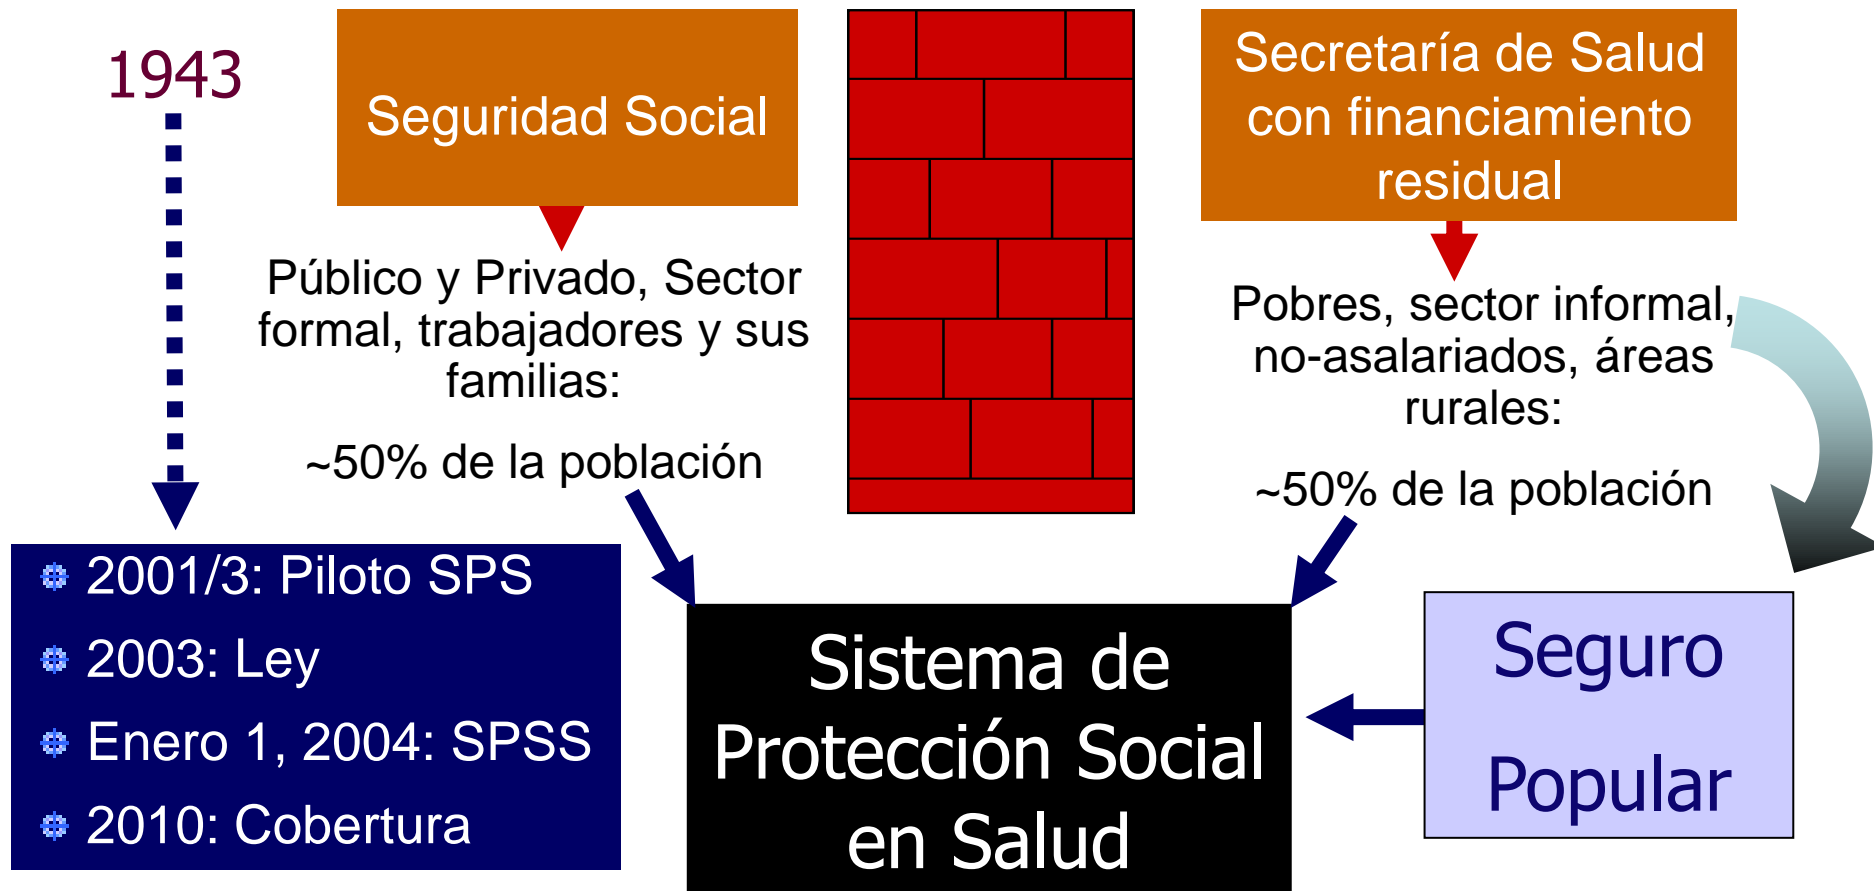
1943

Seguridad Social

Público y Privado, Sector formal, trabajadores y sus familias:

~50% de la población

Secretaría de Salud con financiamiento residual

Pobres, sector informal, no-asalariados, áreas rurales:

~50% de la población

2001/3: Piloto SPS
2003: Ley
Enero 1, 2004: SPSS
2010: Cobertura

Sistema de Protección Social en Salud

Seguro Popular